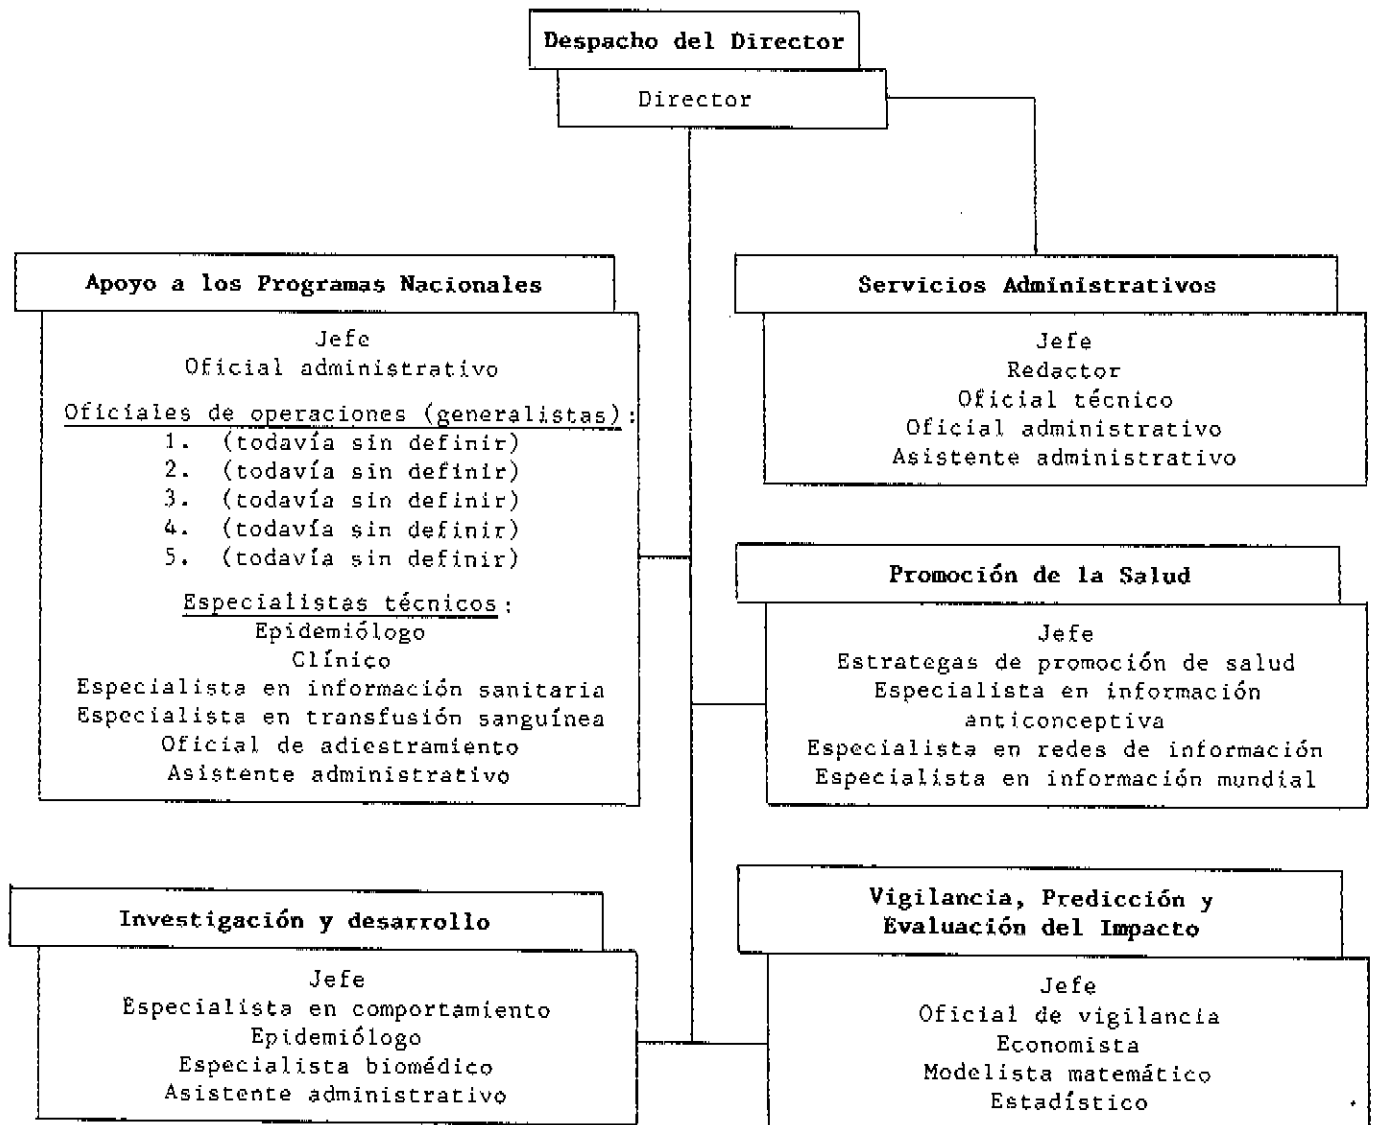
Despacho del Director

Director

Apoyo a los Programas Nacionales

Jefe
Oficial administrativo

Oficiales de operaciones (generalistas):
1. (todavía sin definir)
2. (todavía sin definir)
3. (todavía sin definir)
4. (todavía sin definir)
5. (todavía sin definir)

Especialistas técnicos:
Epidemiólogo
Clínico
Especialista en información sanitaria
Especialista en transfusión sanguínea
Oficial de adiestramiento
Asistente administrativo

Servicios Administrativos

Jefe
Redactor
Oficial técnico
Oficial administrativo
Asistente administrativo

Promoción de la Salud

Jefe
Estrategas de promoción de salud
Especialista en información anticonceptiva
Especialista en redes de información
Especialista en información mundial

Investigación y desarrollo

Jefe
Especialista en comportamiento
Epidemiólogo
Especialista biomédico
Asistente administrativo

Vigilancia, Predicción y Evaluación del Impacto

Jefe
Oficial de vigilancia
Economista
Modelista matemático
Estadístico